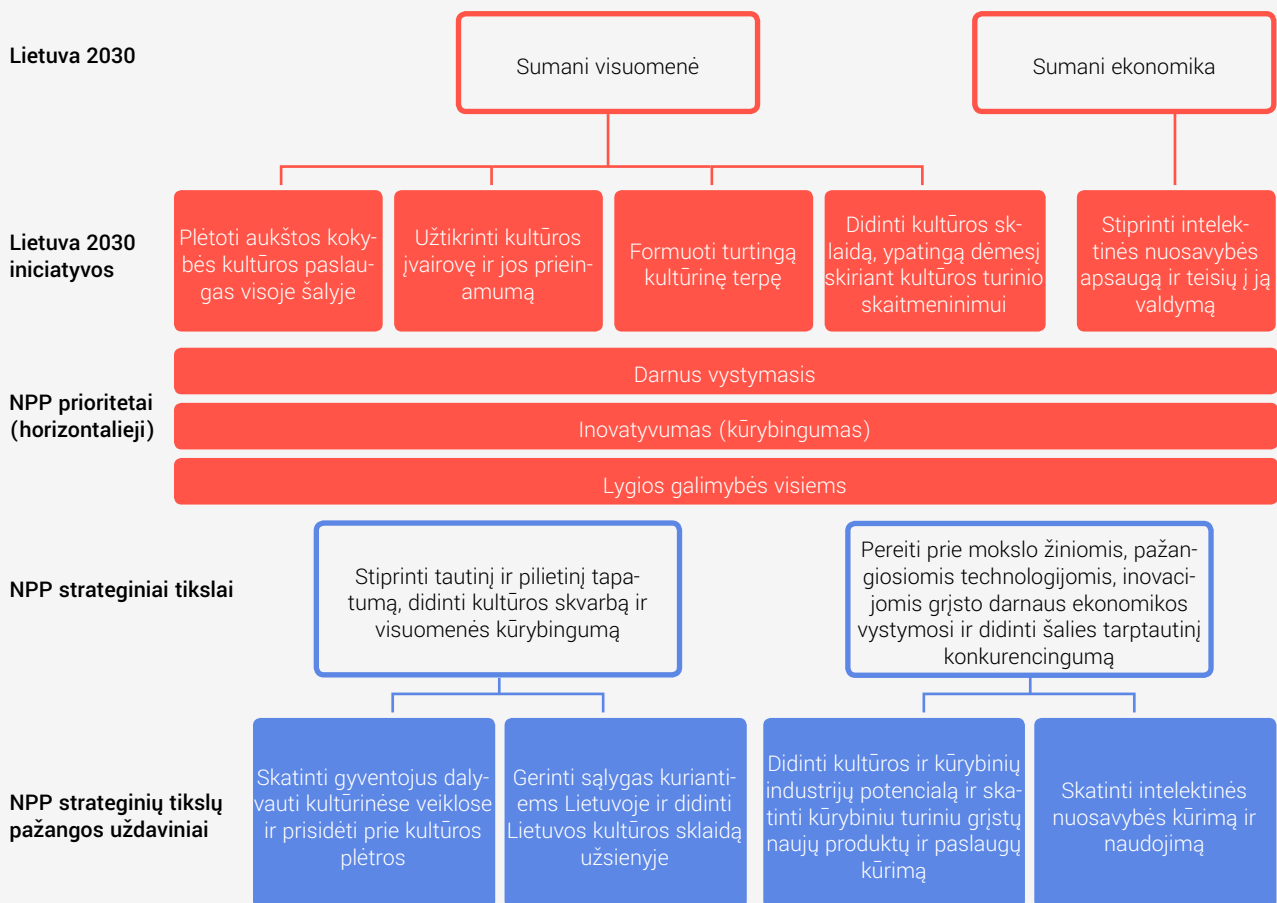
Lietuva 2030

Sumani visuomenė

Sumani ekonomika

Lietuva 2030 iniciatyvos

Plėtoti aukštos kokybės kultūros paslaugas visoje šalyje

Užtikrinti kultūros įvairovę ir jos prieinamumą

Formuoti turtingą kultūrinę terpę

Didinti kultūros sklaidą, ypatingą dėmesį skiriant kultūros turinio skaitmeninimui

Stiprinti intelektinės nuosavybės apsaugą ir teisių į ją valdymą

NPP prioritetai (horizontalieji)

Darnus vystymasis

Inovatyvumas (kūrybingumas)

Lygios galimybės visiems

NPP strateginiai tikslai

Stiprinti tautinį ir pilietinį tapatumą, didinti kultūros skvarbą ir visuomenės kūrybingumą

Pereiti prie mokslo žiniomis, pažangiosiomis technologijomis, inovacijomis grįsto darnaus ekonomikos vystymosi ir didinti šalies tarptautinį konkurencingumą

NPP strateginių tikslų pažangos uždaviniai

Skatinti gyventojus dalyvauti kultūrinėse veiklose ir prisidėti prie kultūros plėtros

Gerinti sąlygas kuriantiems Lietuvoje ir didinti Lietuvos kultūros sklaidą užsienyje

Didinti kultūros ir kūrybinių industrijų potencialą ir skatinti kūrybiniu turiniu grįstų naujų produktų ir paslaugų kūrimą

Skatinti intelektinės nuosavybės kūrimą ir naudojimą